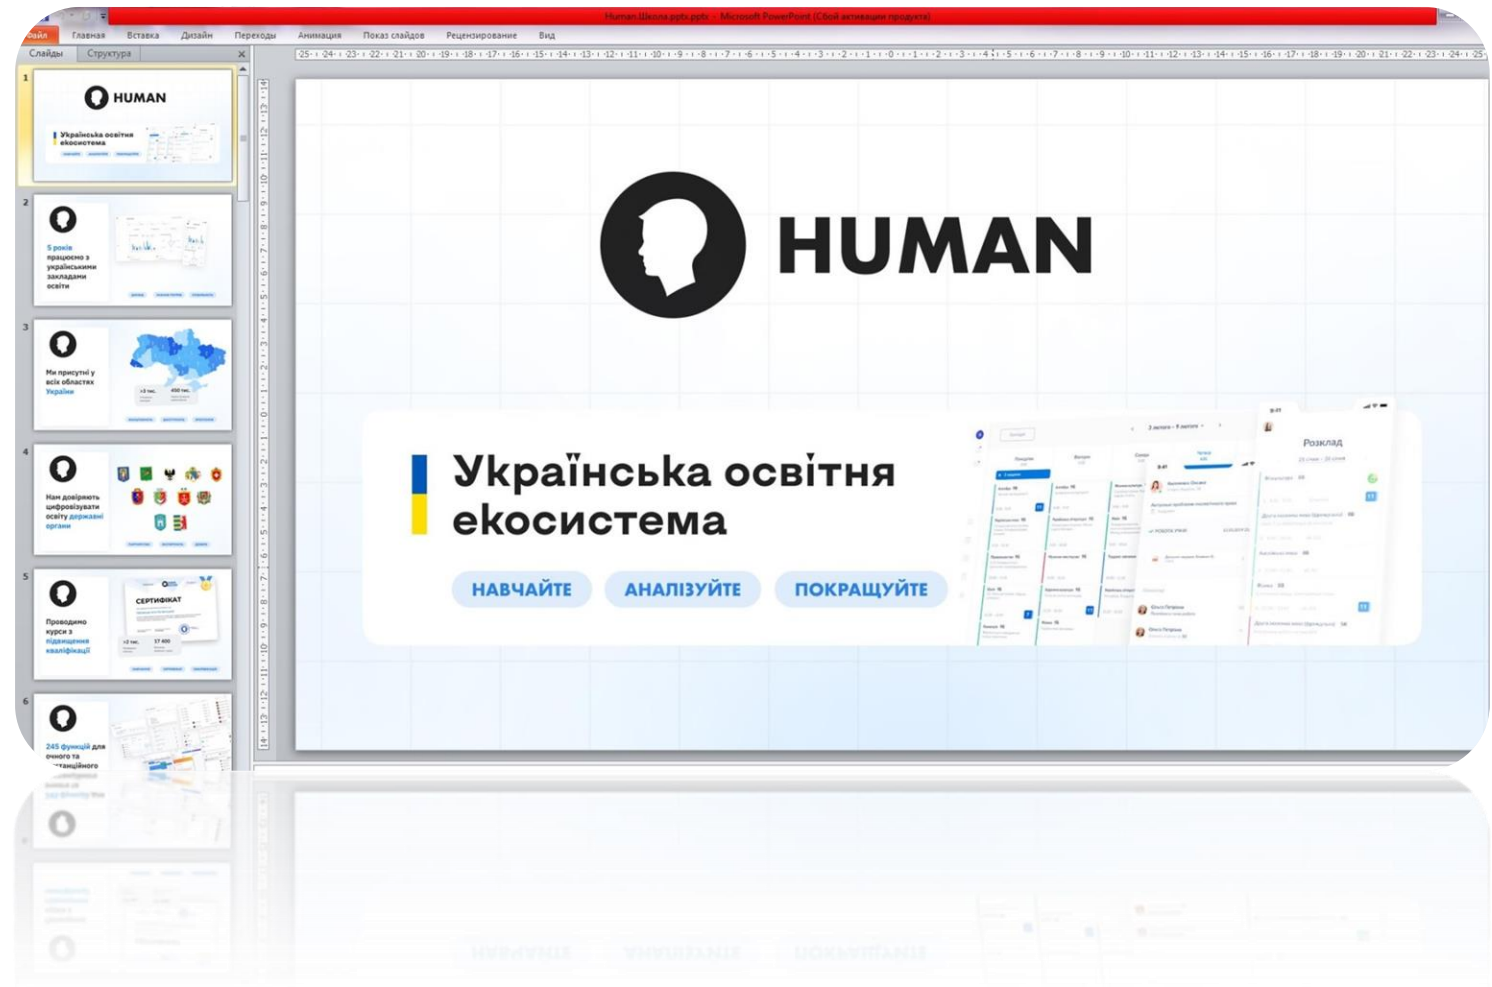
Human.Школа.pptx.pptx - Microsoft PowerPoint (Сбой активации продукта)

Файл Главная Вставка Дизайн Переходы Анимация Показ слайдов Рецензирование Вид

Слайды Структура

1
HUMAN
Українська освітня екосистема

2
5 років працюємо з українськими закладами освіти

3
Ми присутні у всіх областях України

4
Нам довіряють цифровізувати освіту державні органи

5
Проводимо курси з підвищення кваліфікації
СЕРТИФІКАТ

6
245 функцій для очного та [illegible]

HUMAN

Українська освітня екосистема

НАВЧАЙТЕ АНАЛІЗУЙТЕ ПОКРАЩУЙТЕ

Розклад